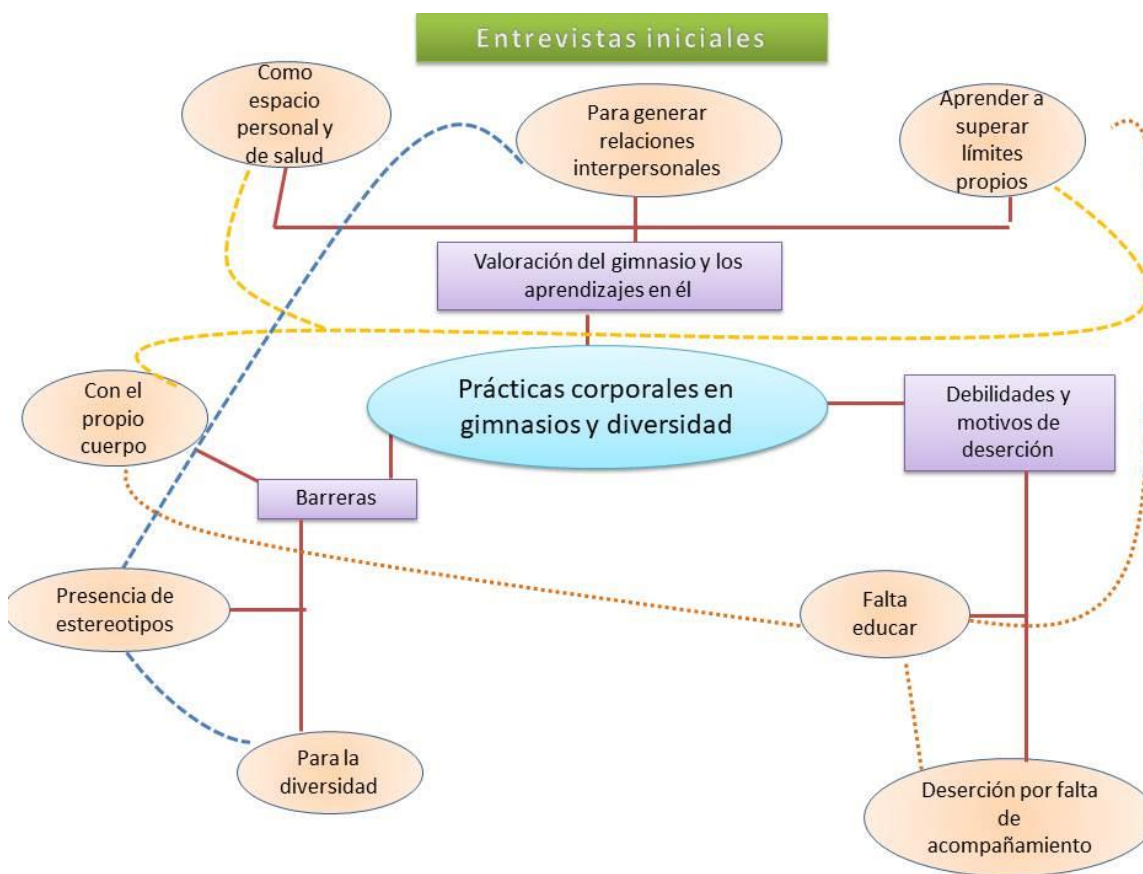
Entrevistas iniciales

Como espacio personal y de salud

Para generar relaciones interpersonales

Aprender a superar límites propios

Valoración del gimnasio y los aprendizajes en él

Prácticas corporales en gimnasios y diversidad

Con el propio cuerpo

Barreras

Debilidades y motivos de deserción

Presencia de estereotipos

Falta educar

Para la diversidad

Deserción por falta de acompañamiento